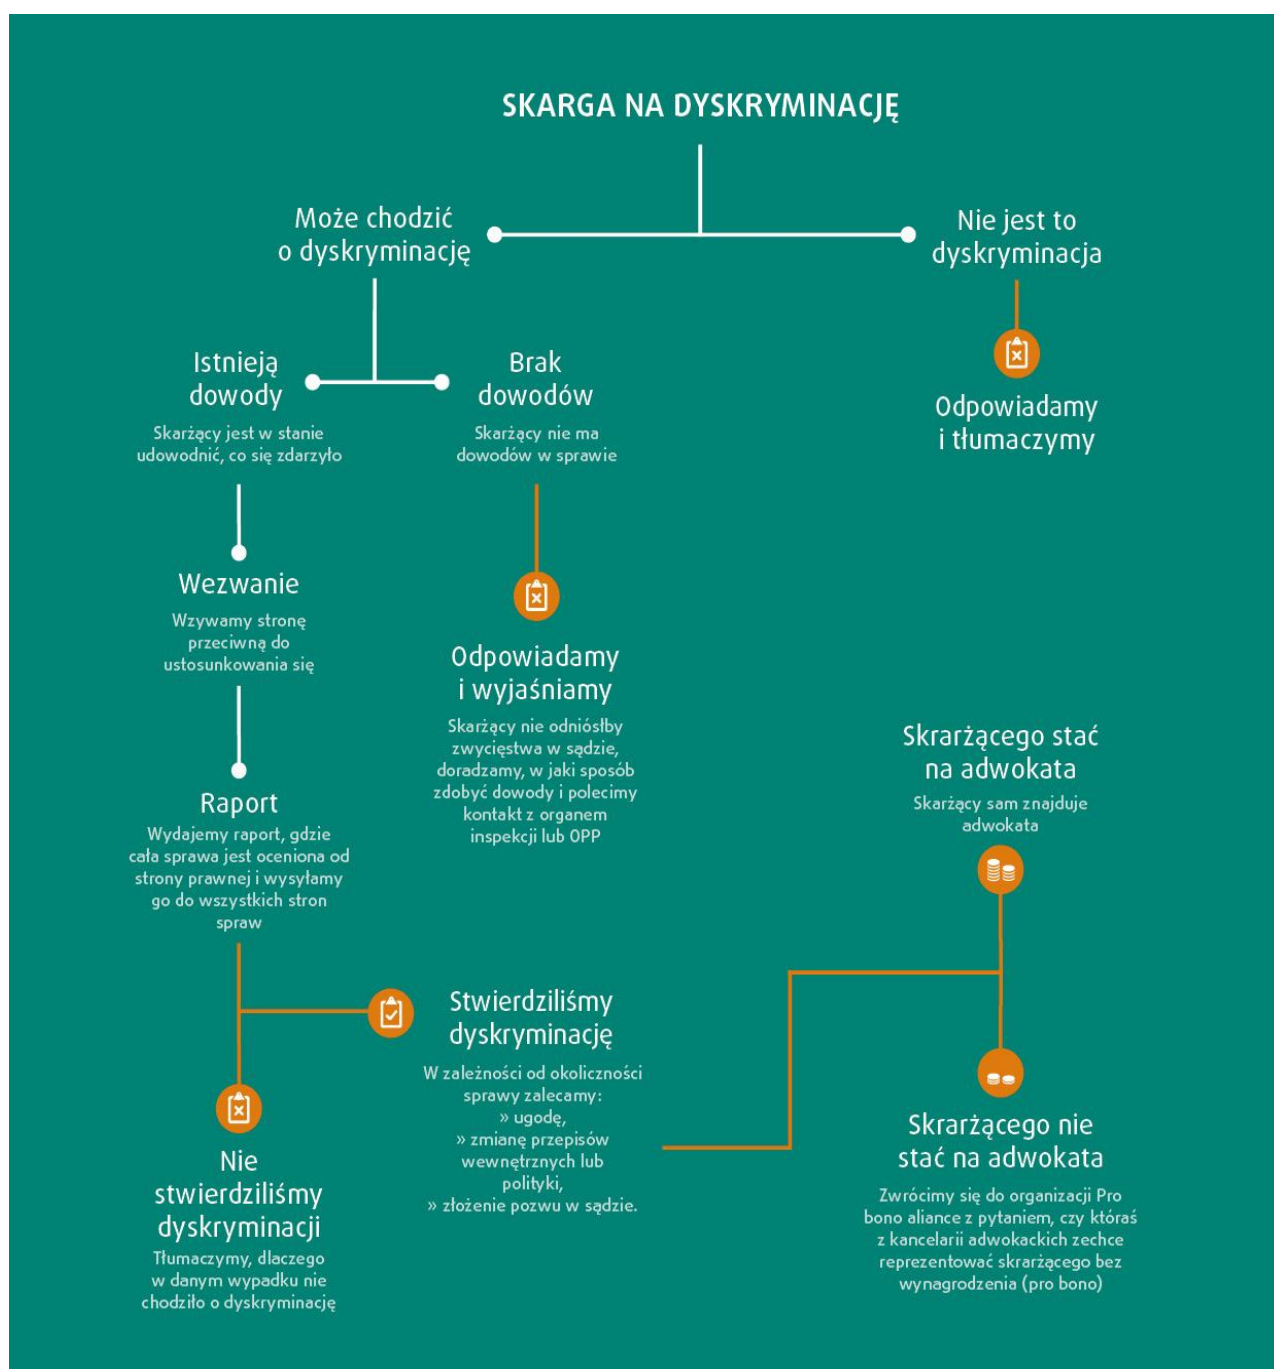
SKARGA NA DYSKRYMINACJĘ

Może chodzić o dyskryminację

Nie jest to dyskryminacja

Odpowiadamy i tłumaczymy

Istnieją dowody

Skarżący jest w stanie udowodnić, co się zdarzyło

Brak dowodów

Skarżący nie ma dowodów w sprawie

Wezwanie

Wzywamy stronę przeciwną do ustosunkowania się

Odpowiadamy i wyjaśniamy

Skarżący nie odniósłby zwycięstwa w sądzie, doradzamy, w jaki sposób zdobyć dowody i polecimy kontakt z organem inspekcji lub OPP

Raport

Wydajemy raport, gdzie cała sprawa jest oceniona od strony prawnej i wysyłamy go do wszystkich stron spraw

Skrarżącego stać na adwokata

Skarżący sam znajduje adwokata

Stwierdziliśmy dyskryminację

W zależności od okoliczności sprawy zalecamy:
» ugodę,
» zmianę przepisów wewnętrznych lub polityki,
» złożenie pozwu w sądzie.

Nie stwierdziliśmy dyskryminacji

Tłumaczymy, dlaczego w danym wypadku nie chodziło o dyskryminację

Skrarżącego nie stać na adwokata

Zwrócimy się do organizacji Pro bono aliance z pytaniem, czy któraś z kancelarii adwokackich zechce reprezentować skrarżącego bez wynagrodzenia (pro bono)